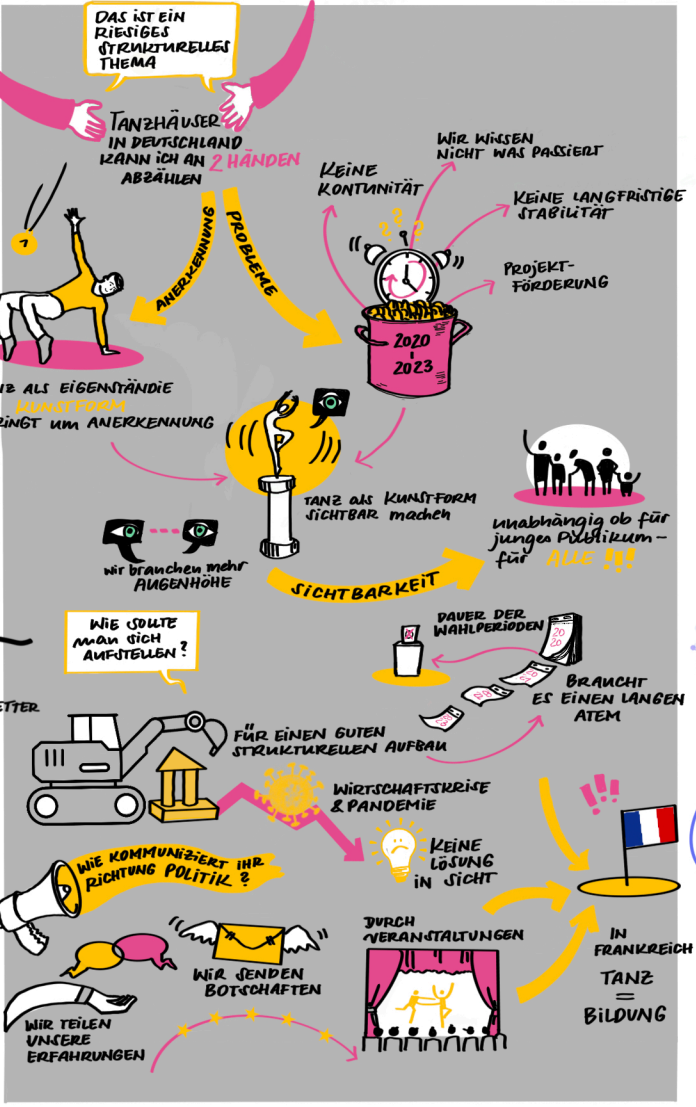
DAS IST EIN RIESIGES STRUKTURELLES THEMA

TANZHÄUSER IN DEUTSCHLAND KANN ICH AN 2 HÄNDEN ABZÄHLEN

ANERKENNUNG

PROBLEME

KEINE KONTINUITÄT

WIR WISSEN NICHT WAS PASSIERT

KEINE LANGFRISTIGE STABILITÄT

PROJEKT-FÖRDERUNG

2020 - 2023

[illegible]Z ALS EIGENSTÄNDIGE KUNSTFORM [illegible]RINGT UM ANERKENNUNG

TANZ als KUNSTFORM SICHTBAR machen

wir brauchen mehr AUGENHÖHE

SICHTBARKEIT

unabhängig ob für junges Publikum - für ALLE !!!

WIE SOLLTE man sich AUFSTELLEN?

DAUER DER WAHLPERIODEN

2020

BRAUCHT ES EINEN LANGEN ATEM

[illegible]ETTER

FÜR EINEN GUTEN STRUKTURELLEN AUFBAU

WIRTSCHAFTSKRISE & PANDEMIE

KEINE LÖSUNG IN SICHT

WIE KOMMUNIZIERT IHR RICHTUNG POLITIK?

WIR SENDEN BOTSCHAFTEN

DURCH VERANSTALTUNGEN

WIR TEILEN UNSERE ERFAHRUNGEN

IN FRANKREICH

TANZ = BILDUNG